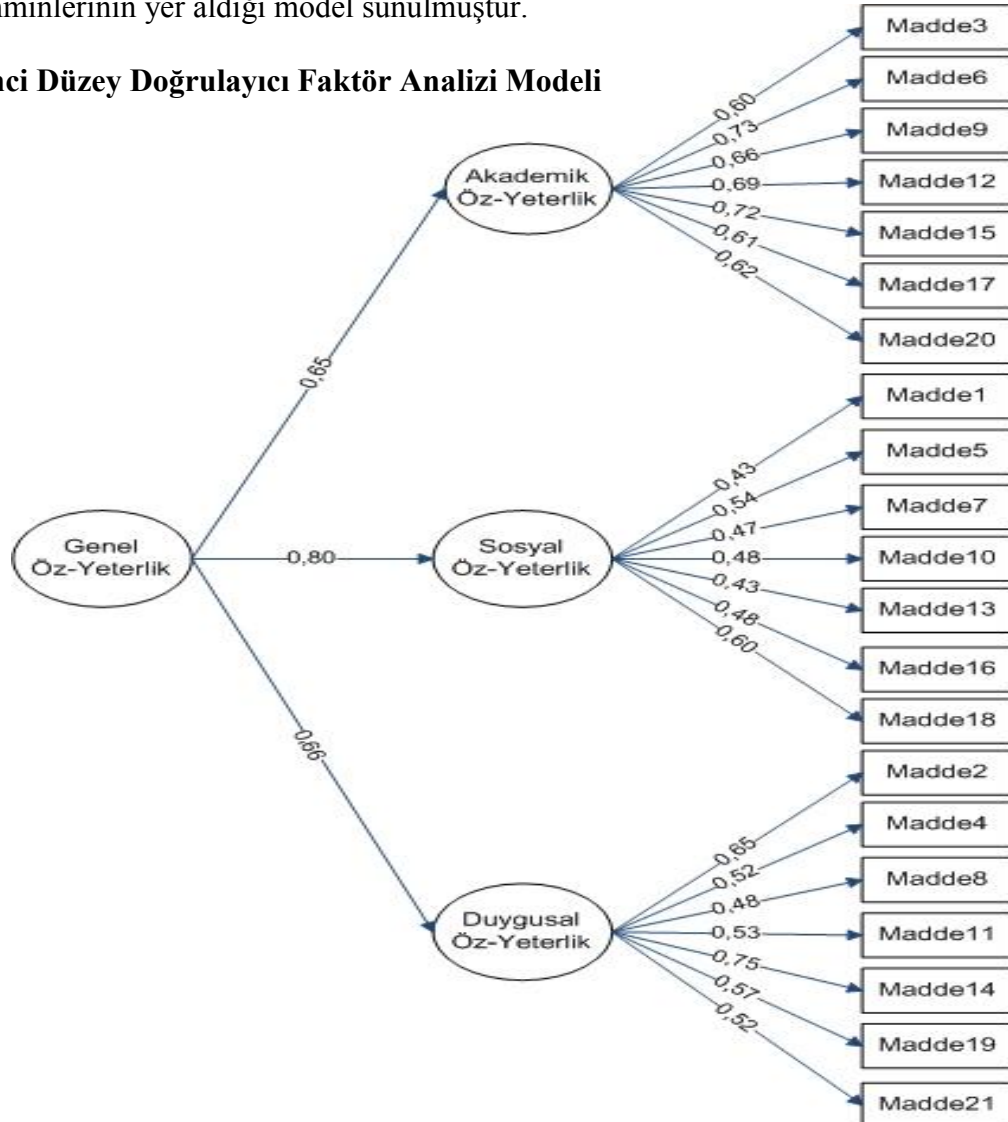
aminlerinin yer aldığı model sunulmuştur.

ncı Düzey Doğrulayıcı Faktör Analizi Modeli

Genel Öz-Yeterlik

0,65

0,80

0,66

Akademik Öz-Yeterlik

0,60
0,73
0,66
0,69
0,72
0,61
0,62

Madde3
Madde6
Madde9
Madde12
Madde15
Madde17
Madde20

Sosyal Öz-Yeterlik

0,43
0,54
0,47
0,48
0,43
0,48
0,60

Madde1
Madde5
Madde7
Madde10
Madde13
Madde16
Madde18

Duygusal Öz-Yeterlik

0,65
0,52
0,48
0,53
0,75
0,57
0,52

Madde2
Madde4
Madde8
Madde11
Madde14
Madde19
Madde21